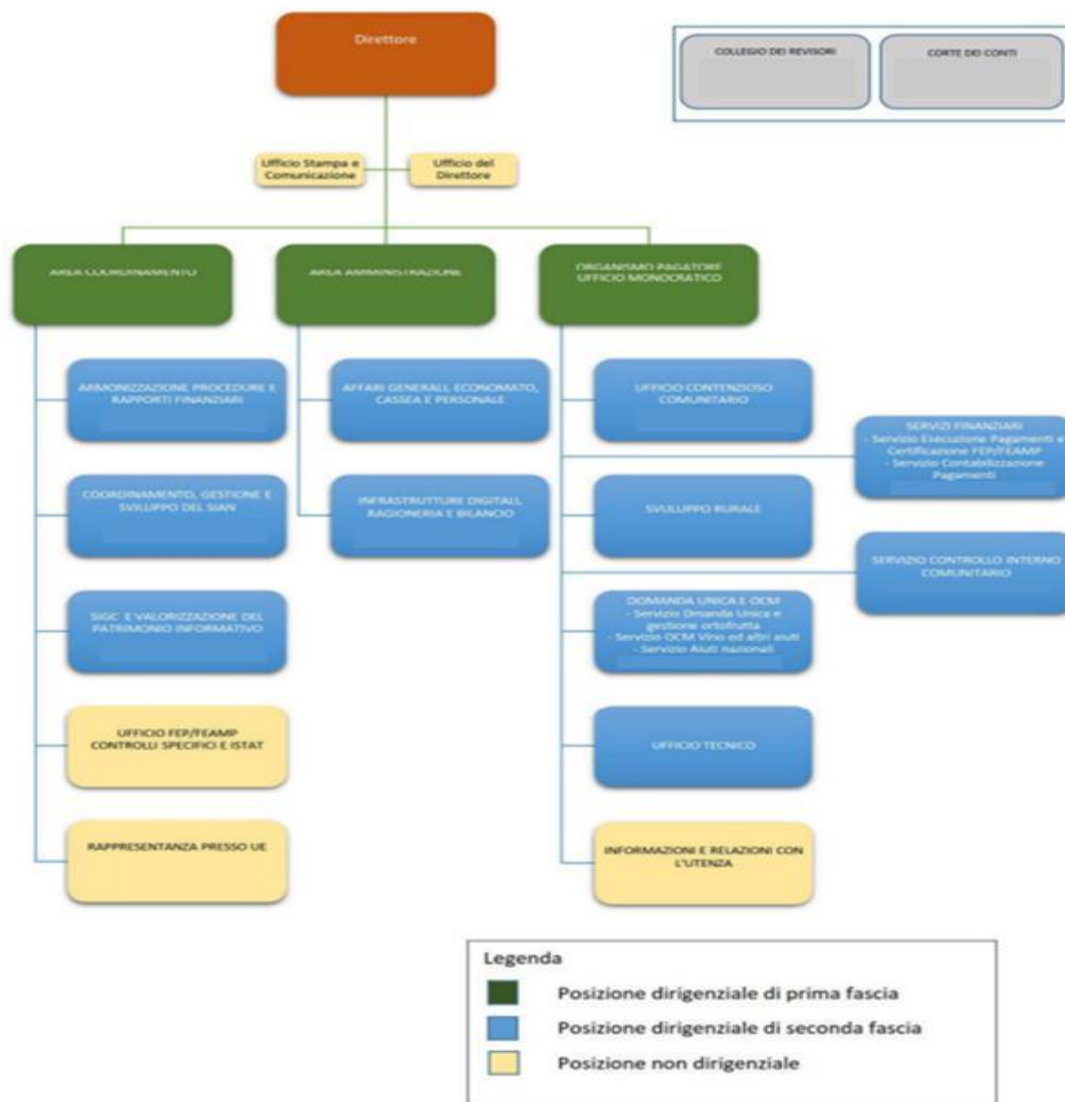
Direttore

COLLEGIO DEI REVISORI

CORTE DEI CONTI

Ufficio Stampa e Comunicazione

Ufficio del Direttore

AREA COORDINAMENTO

AREA AMMINISTRAZIONE

ORGANISMO PAGATORE UFFICIO MONOCRATICO

ARMONIZZAZIONE PROCEDURE E RAPPORTI FINANZIARI

COORDINAMENTO, GESTIONE E SVILUPPO DEL SIAN

SIGC E VALORIZZAZIONE DEL PATRIMONIO INFORMATIVO

UFFICIO FEP/FEAMP CONTROLLI SPECIFICI E ISTAT

RAPPRESENTANZA PRESSO UE

AFFARI GENERALI, ECONOMATO, CASSA E PERSONALE

INFRASTRUTTURE DIGITALI, RAGIONERIA E BILANCIO

UFFICIO CONTENZIOSO COMUNITARIO

SERVIZI FINANZIARI
- Servizio Esecuzione Pagamenti e Certificazione FEP/FEAMP
- Servizio Contabilizzazione Pagamenti

SVILUPPO RURALE

SERVIZIO CONTROLLO INTERNO COMUNITARIO

DOMANDA UNICA E OCM
- Servizio Dmanda Unica e gestione ortofrutta
- Servizio OCM Vino ed altri aiuti
- Servizio Aiuti nazionali

UFFICIO TECNICO

INFORMAZIONI E RELAZIONI CON L'UTENZA

Legenda

Posizione dirigenziale di prima fascia

Posizione dirigenziale di seconda fascia

Posizione non dirigenziale